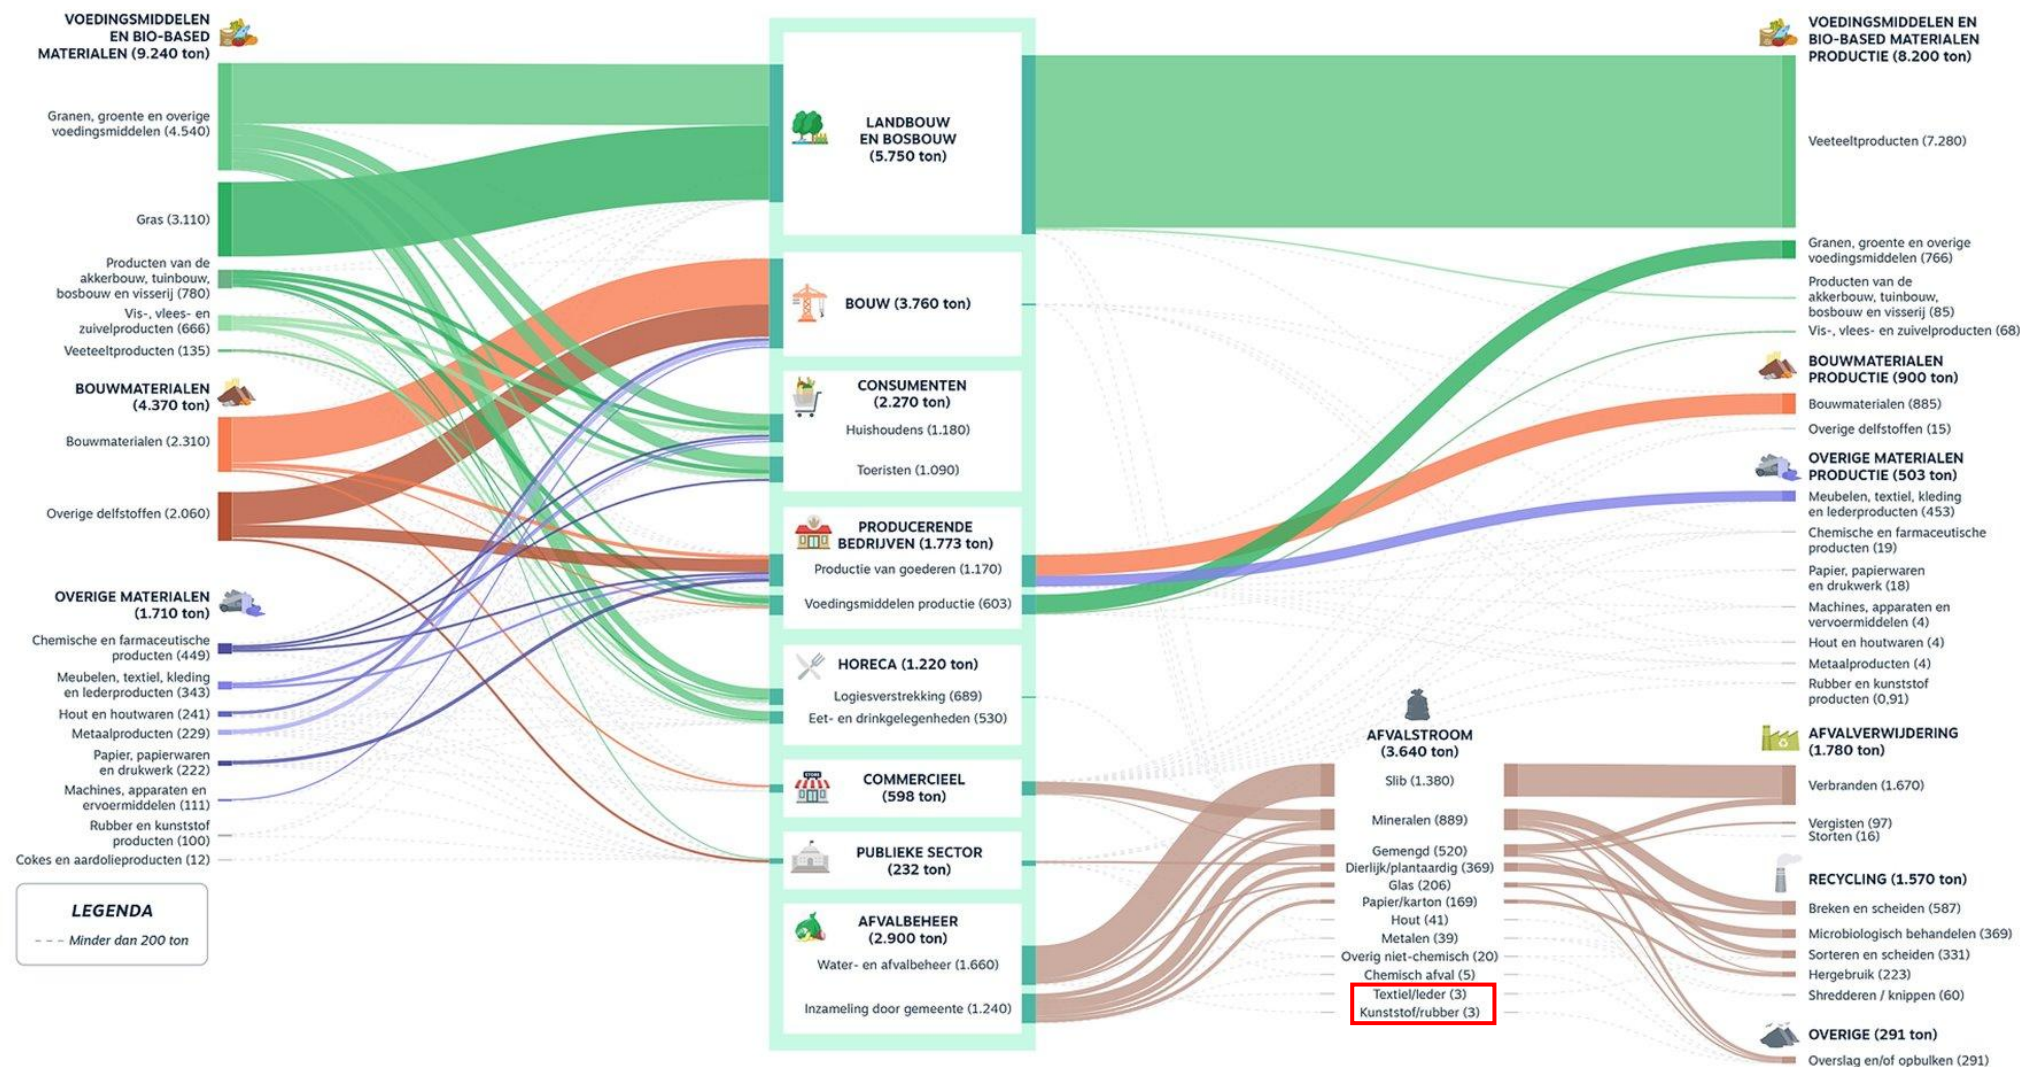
VOEDINGSMIDDELEN EN BIO-BASED MATERIALEN (9.240 ton)

Granen, groente en overige voedingsmiddelen (4.540)

Gras (3.110)

Producten van de akkerbouw, tuinbouw, bosbouw en visserij (780)

Vis-, vlees- en zuivelproducten (666)

Veeteeltproducten (135)

BOUWMATERIALEN (4.370 ton)

Bouwmaterialen (2.310)

Overige delfstoffen (2.060)

OVERIGE MATERIALEN (1.710 ton)

Chemische en farmaceutische producten (449)

Meubelen, textiel, kleding en lederproducten (343)

Hout en houtwaren (241)

Metaalproducten (229)

Papier, papierwaren en drukwerk (222)

Machines, apparaten en ervoermiddelen (111)

Rubber en kunststof producten (100)

Cokes en aardolieproducten (12)

LEGENDA
Minder dan 200 ton

LANDBOUW EN BOSBOUW (5.750 ton)

BOUW (3.760 ton)

CONSUMENTEN (2.270 ton)
Huishoudens (1.180)
Toeristen (1.090)

PRODUCERENDE BEDRIJVEN (1.773 ton)
Productie van goederen (1.170)
Voedingsmiddelen productie (603)

HORECA (1.220 ton)
Logiesverstrekking (689)
Eet- en drinkgelegenheden (530)

COMMERCIEEL (598 ton)

PUBLIEKE SECTOR (232 ton)

AFVALBEHEER (2.900 ton)
Water- en afvalbeheer (1.660)
Inzameling door gemeente (1.240)

AFVALSTROOM (3.640 ton)
Slib (1.380)
Mineralen (889)
Gemengd (520)
Dierlijk/plantaardig (369)
Glas (206)
Papier/karton (169)
Hout (41)
Metalen (39)
Overig niet-chemisch (20)
Chemisch afval (5)
Textiel/leder (3)
Kunststof/rubber (3)

VOEDINGSMIDDELEN EN BIO-BASED MATERIALEN PRODUCTIE (8.200 ton)

Veeteeltproducten (7.280)

Granen, groente en overige voedingsmiddelen (766)

Producten van de akkerbouw, tuinbouw, bosbouw en visserij (85)

Vis-, vlees- en zuivelproducten (68)

BOUWMATERIALEN PRODUCTIE (900 ton)

Bouwmaterialen (885)

Overige delfstoffen (15)

OVERIGE MATERIALEN PRODUCTIE (503 ton)

Meubelen, textiel, kleding en lederproducten (453)

Chemische en farmaceutische producten (19)

Papier, papierwaren en drukwerk (18)

Machines, apparaten en vervoermiddelen (4)

Hout en houtwaren (4)

Metaalproducten (4)

Rubber en kunststof producten (0,91)

AFVALVERWIJDERING (1.780 ton)

Verbranden (1.670)

Vergisten (97)
Storten (16)

RECYCLING (1.570 ton)

Breken en scheiden (587)

Microbiologisch behandelen (369)

Sorteren en scheiden (331)

Hergebruik (223)

Shredderen / knippen (60)

OVERIGE (291 ton)

Overslag en/of opbulken (291)